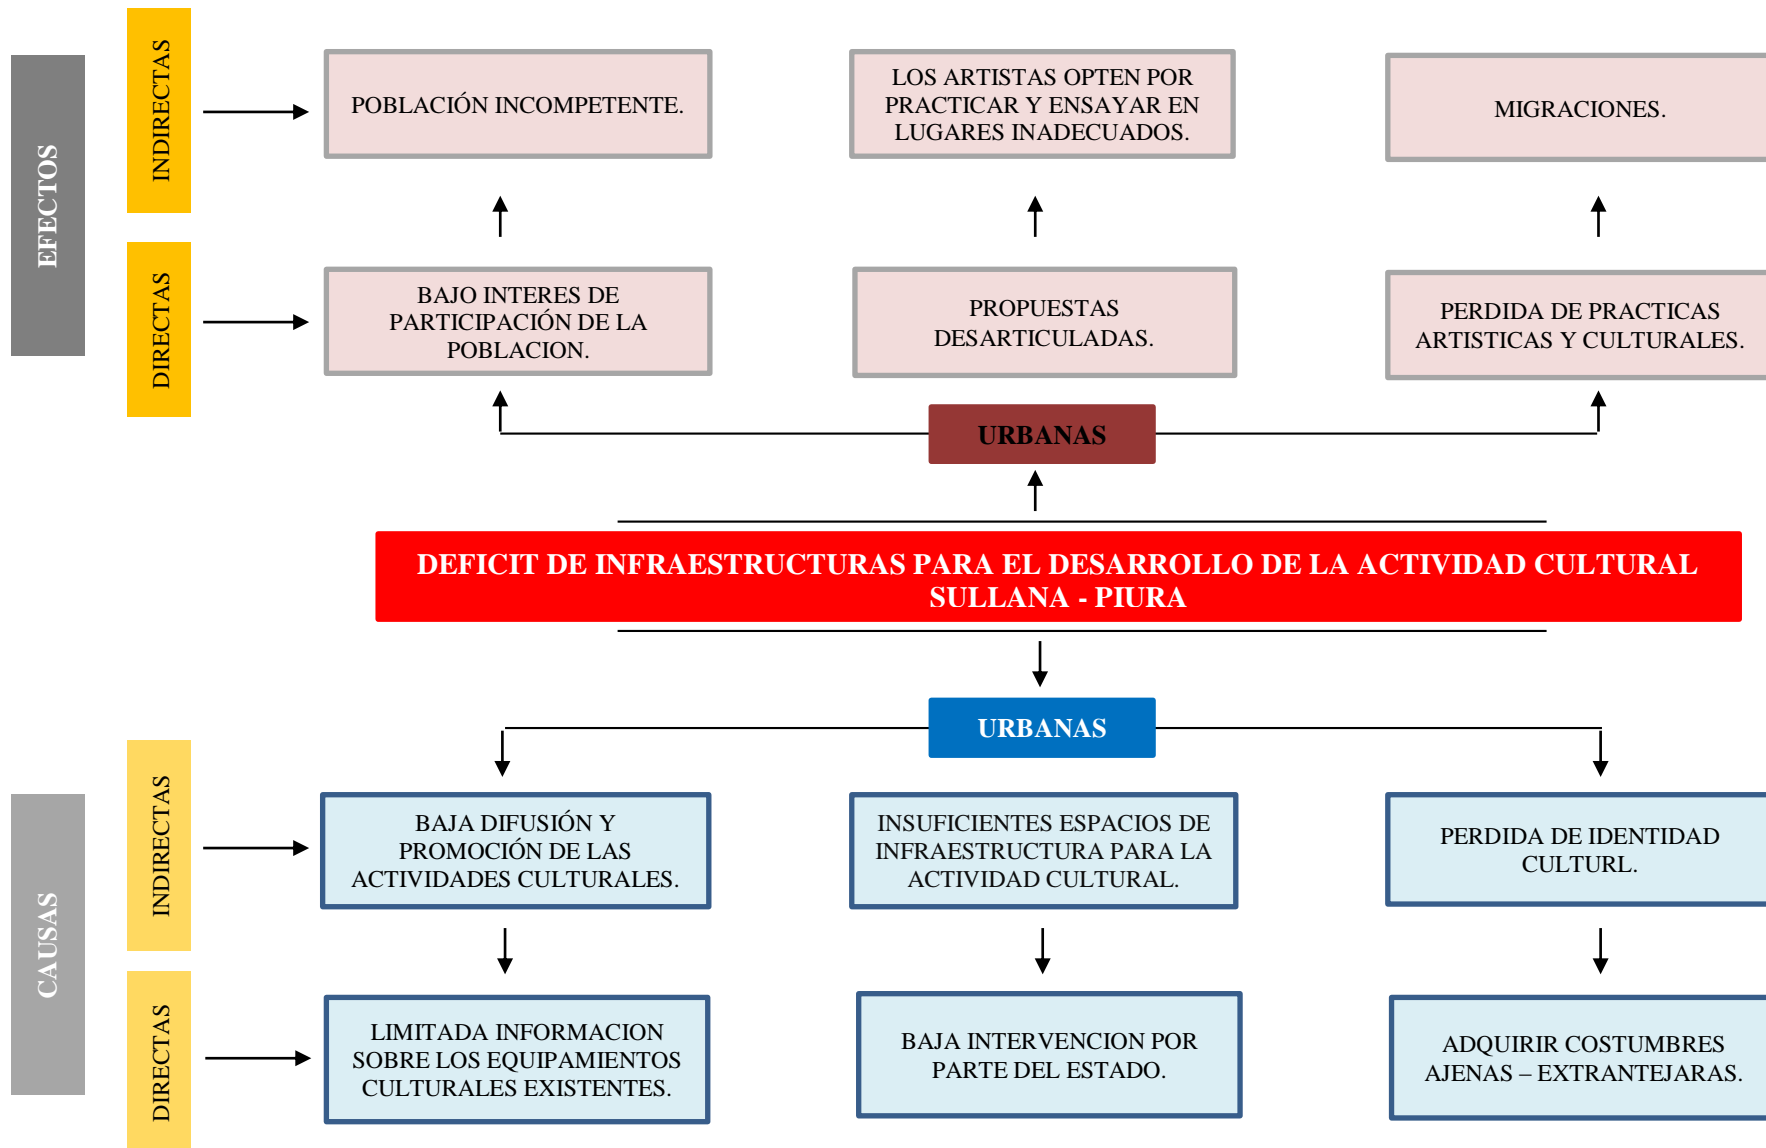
EFECTOS

INDIRECTAS

POBLACIÓN INCOMPETENTE.

LOS ARTISTAS OPTEN POR PRACTICAR Y ENSAYAR EN LUGARES INADECUADOS.

MIGRACIONES.

DIRECTAS

BAJO INTERES DE PARTICIPACIÓN DE LA POBLACION.

PROPUESTAS DESARTICULADAS.

PERDIDA DE PRACTICAS ARTISTICAS Y CULTURALES.

URBANAS

DEFICIT DE INFRAESTRUCTURAS PARA EL DESARROLLO DE LA ACTIVIDAD CULTURAL SULLANA - PIURA

URBANAS

CAUSAS

INDIRECTAS

BAJA DIFUSIÓN Y PROMOCIÓN DE LAS ACTIVIDADES CULTURALES.

INSUFICIENTES ESPACIOS DE INFRAESTRUCTURA PARA LA ACTIVIDAD CULTURAL.

PERDIDA DE IDENTIDAD CULTURL.

DIRECTAS

LIMITADA INFORMACION SOBRE LOS EQUIPAMIENTOS CULTURALES EXISTENTES.

BAJA INTERVENCION POR PARTE DEL ESTADO.

ADQUIRIR COSTUMBRES AJENAS – EXTRANTEJARAS.